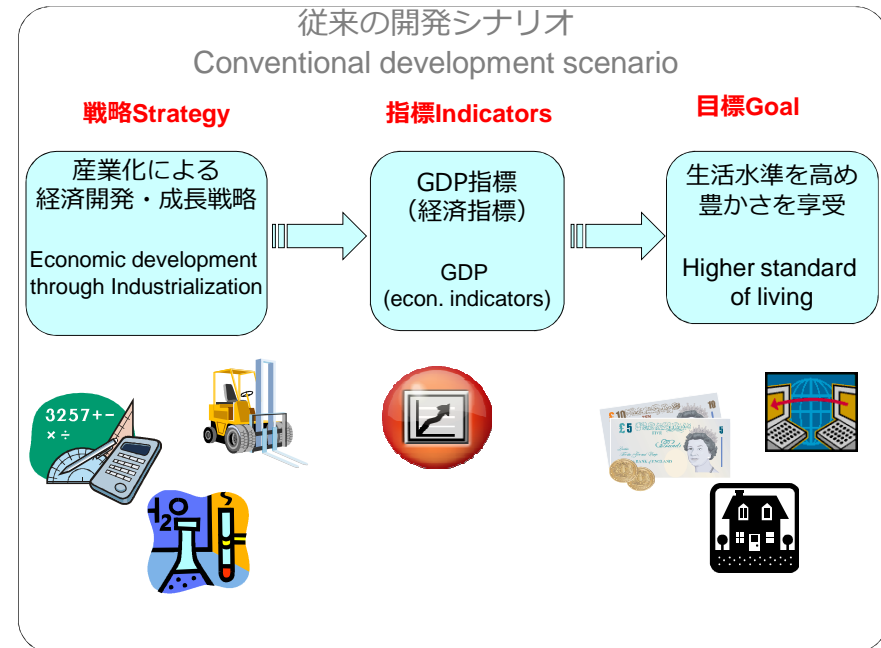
従来の開発シナリオ
Conventional development scenario

戦略Strategy

指標Indicators

目標Goal

産業化による
経済開発・成長戦略

Economic development through Industrialization

GDP指標
（経済指標）

GDP
(econ. indicators)

生活水準を高め
豊かさを享受

Higher standard of living

3257+−
×÷